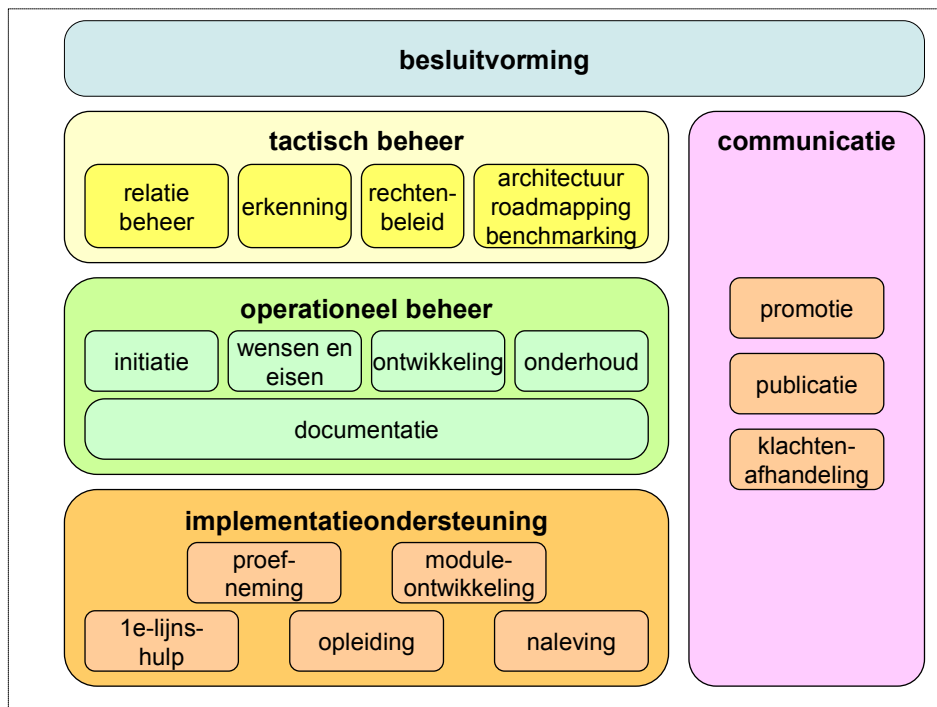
besluitvorming

tactisch beheer

relatie beheer

erkenning

rechtenbeleid

architectuur roadmapping benchmarking

communicatie

operationeel beheer

initiatie

wensen en eisen

ontwikkeling

onderhoud

documentatie

promotie

publicatie

klachtenafhandeling

implementatieondersteuning

proefneming

moduleontwikkeling

1e-lijnshulp

opleiding

naleving